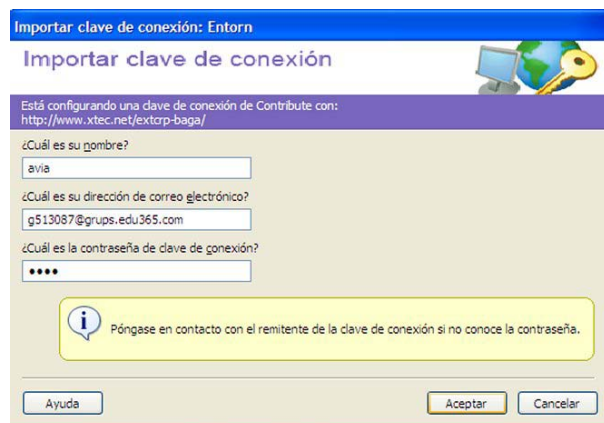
Importar clave de conexión: Entorn

Importar clave de conexión

Está configurando una clave de conexión de Contribute con:
http://www.xtec.net/extcrp-baga/

¿Cuál es su nombre?

avia

¿Cuál es su dirección de correo electrónico?

g513087@grups.edu365.com

¿Cuál es la contraseña de clave de conexión?

••••

Póngase en contacto con el remitente de la clave de conexión si no conoce la contraseña.

Ayuda

Aceptar

Cancelar